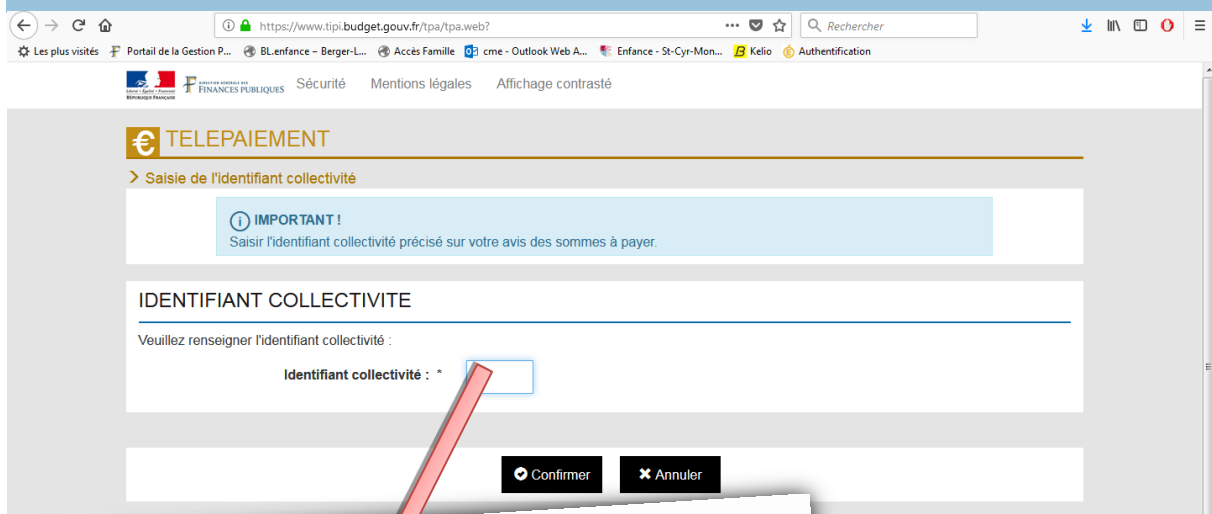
https://www.tipi.budget.gouv.fr/tpa/tpa.web?

Rechercher

Les plus visités
Portail de la Gestion P...
BL.enfance – Berger-L...
Accès Famille
cme - Outlook Web A...
Enfance - St-Cyr-Mon...
Kelio
Authentification

Liberté • Égalité • Fraternité
RÉPUBLIQUE FRANÇAISE
DIRECTION GÉNÉRALE DES FINANCES PUBLIQUES

Sécurité
Mentions légales
Affichage contrasté

€ TELEPAIEMENT

> Saisie de l'identifiant collectivité

i IMPORTANT !
Saisir l'identifiant collectivité précisé sur votre avis des sommes à payer.

IDENTIFIANT COLLECTIVITE

Veuillez renseigner l'identifiant collectivité :

Identifiant collectivité : *

Confirmer
Annuler